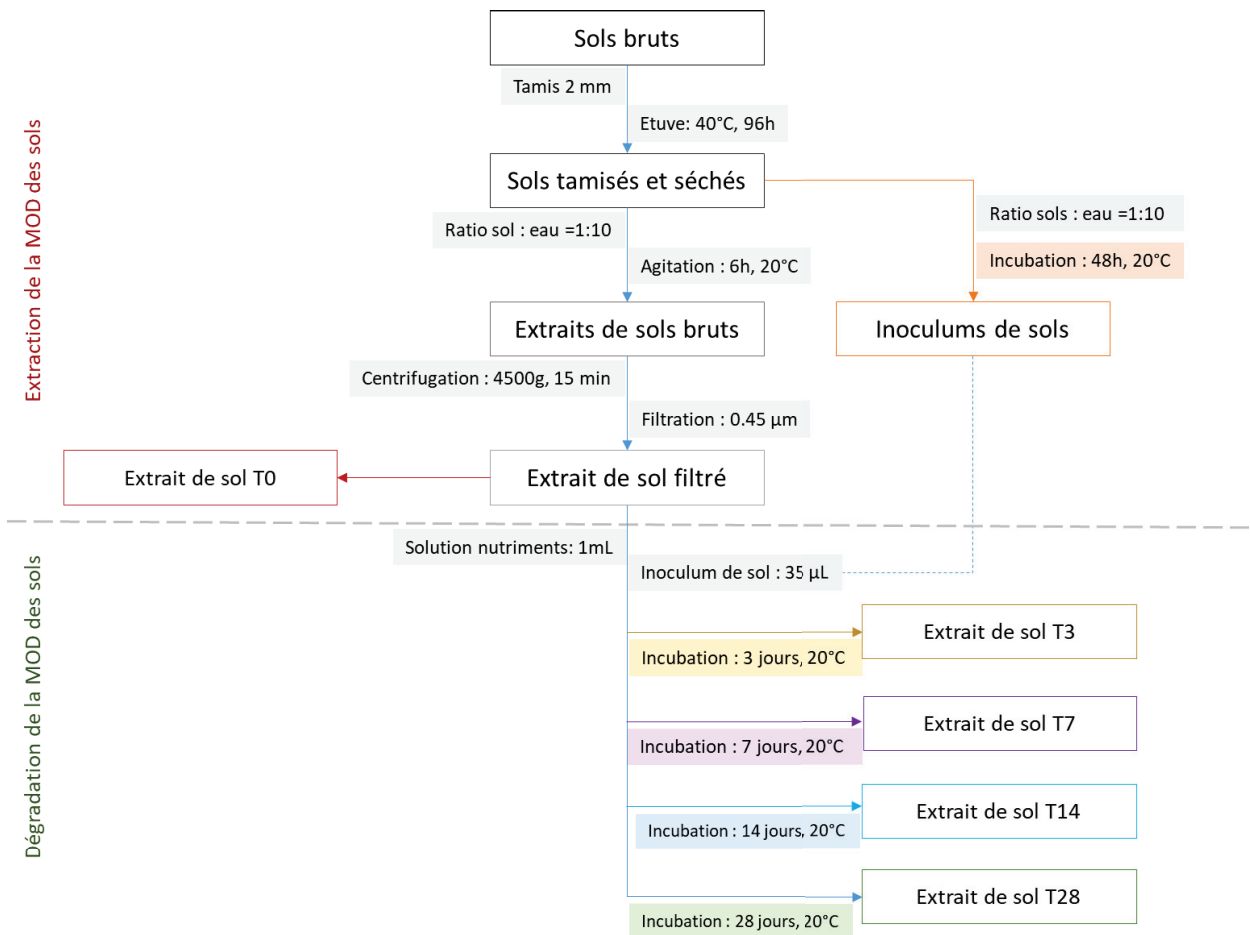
Extraction de la MOD des sols

Sols bruts

Tamis 2 mm

Etuve: 40°C, 96h

Sols tamisés et séchés

Ratio sol : eau =1:10

Agitation : 6h, 20°C

Ratio sols : eau =1:10

Incubation : 48h, 20°C

Extraits de sols bruts

Inoculums de sols

Centrifugation : 4500g, 15 min

Filtration : 0.45 µm

Extrait de sol T0

Extrait de sol filtré

Dégradation de la MOD des sols

Solution nutriments: 1mL

Inoculum de sol : 35 µL

Extrait de sol T3

Incubation : 3 jours, 20°C

Extrait de sol T7

Incubation : 7 jours, 20°C

Extrait de sol T14

Incubation : 14 jours, 20°C

Extrait de sol T28

Incubation : 28 jours, 20°C